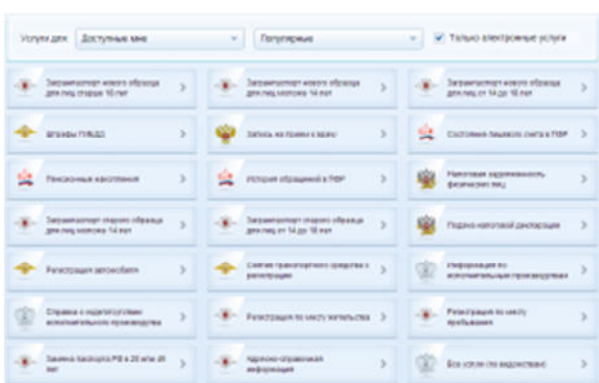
Услуги для: Доступные мне

Популярные

Только электронные услуги

Загранпаспорт нового образца для лиц старше 18 лет

Загранпаспорт нового образца для лиц моложе 14 лет

Загранпаспорт нового образца для лиц от 14 до 18 лет

Штрафы ГИБДД

Запись на прием к врачу

Состояние лицевого счета в ПФР

Пенсионные накопления

История обращений в ПФР

Налоговая задолженность физических лиц

Загранпаспорт старого образца для лиц моложе 14 лет

Загранпаспорт старого образца для лиц от 14 до 18 лет

Подача налоговой декларации

Регистрация автомобиля

Снятие транспортного средства с регистрации

Информация по исполнительным производствам

Справка о подготовке исполнительного производства

Регистрация по месту жительства

Регистрация по месту пребывания

Замена паспорта РФ в 20 или 45 лет

Адресно-справочная информация

Все услуги по ведомствам